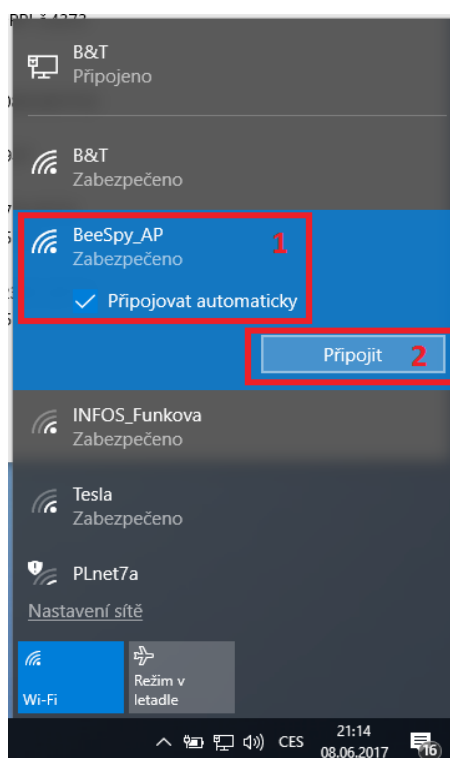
B&T
Připojeno

B&T
Zabezpečeno

BeeSpy_AP
Zabezpečeno
1

Připojovat automaticky

Připojit
2

INFOS_Funkova
Zabezpečeno

Tesla
Zabezpečeno

PLnet7a

Nastavení sítě

Wi-Fi

Režim v letadle

CES
21:14
08.06.2017
16